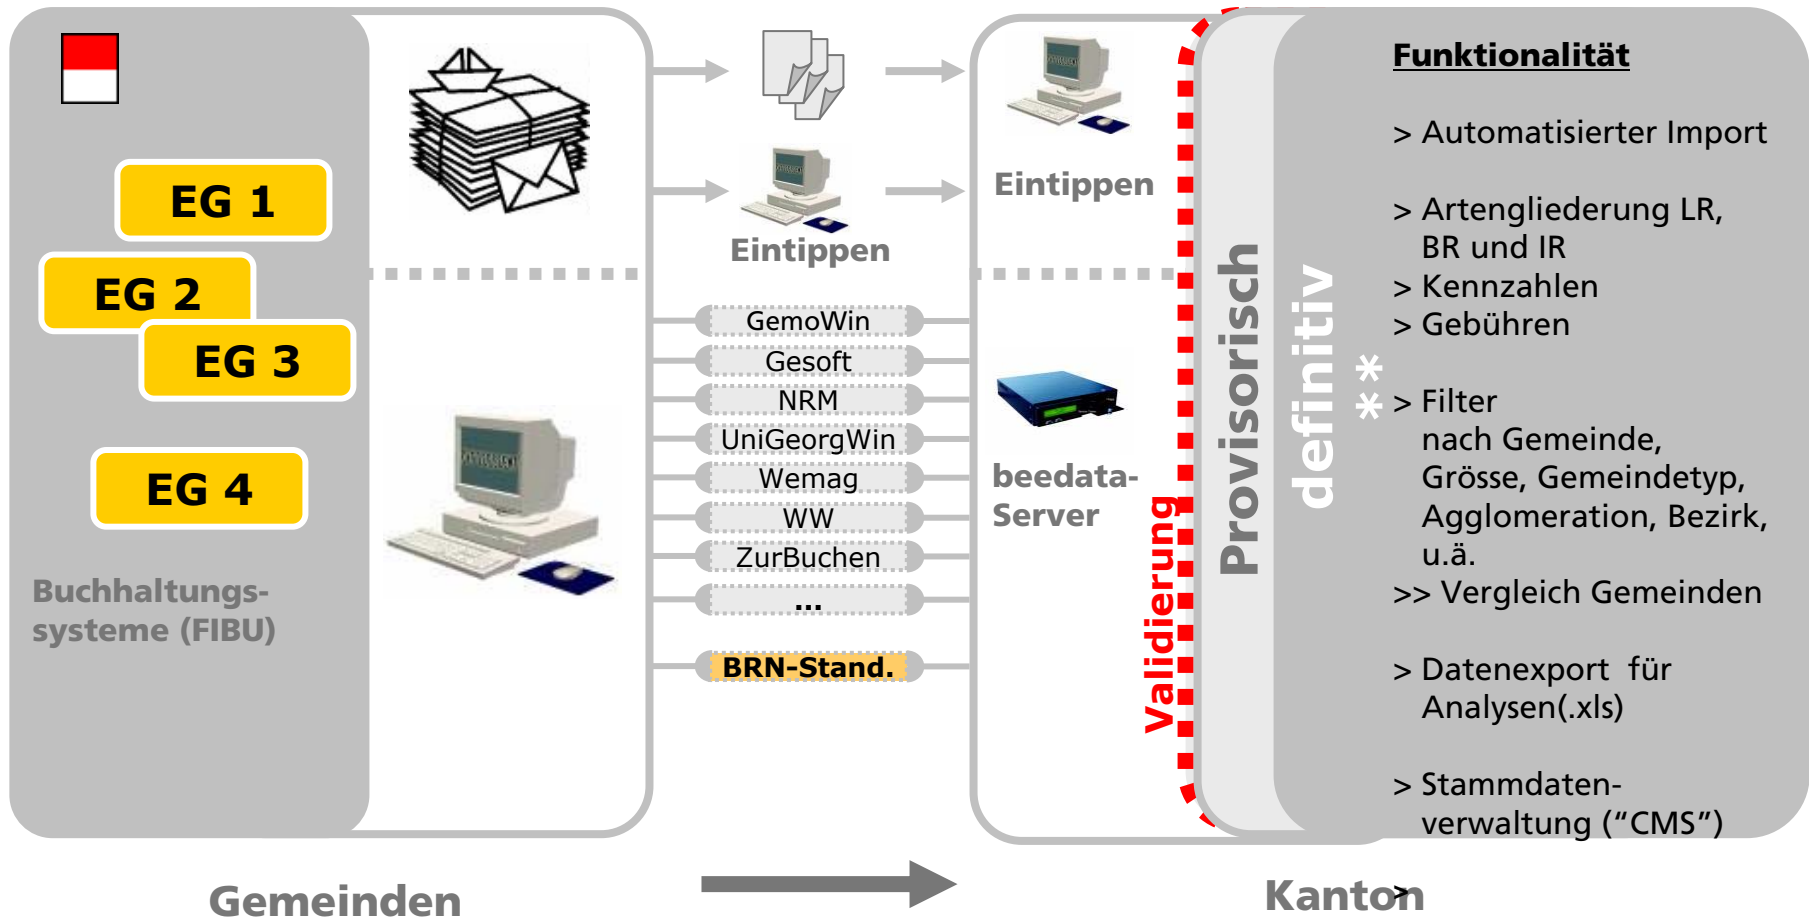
EG 1
EG 2
EG 3
EG 4

Buchhaltungssysteme (FIBU)

Eintippen

GemoWin
Gesoft
NRM
UniGeorgWin
Wemag
WW
ZurBuchen
...
BRN-Stand.

Eintippen

beedata-Server

Validierung

Provisorisch

definitiv

**

Funktionalität

> Automatisierter Import

> Artengliederung LR, BR und IR
> Kennzahlen
> Gebühren

> Filter nach Gemeinde, Grösse, Gemeindetyp, Agglomeration, Bezirk, u.ä.
>> Vergleich Gemeinden

> Datenexport für Analysen(.xls)

> Stammdatenverwaltung (“CMS”)

Gemeinden

Kanton